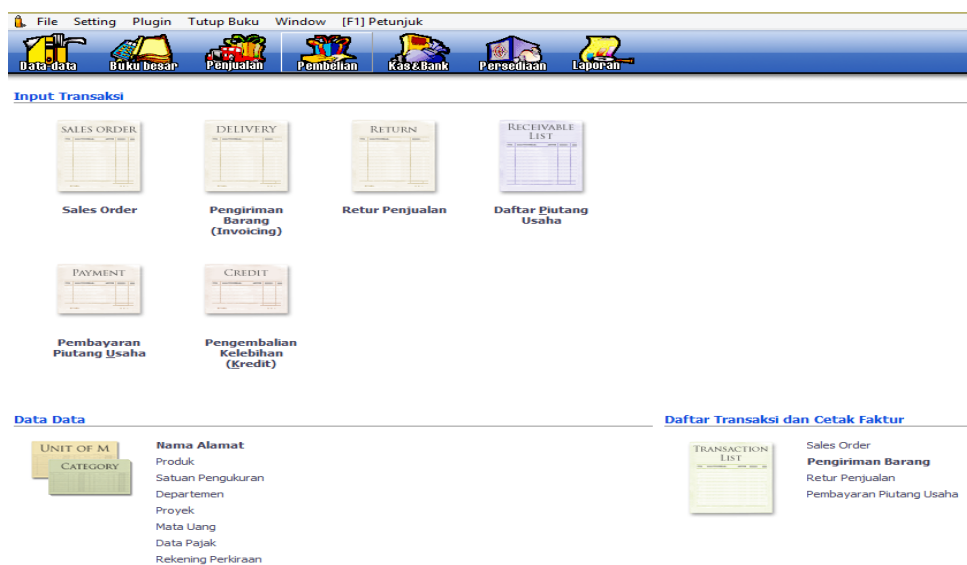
File Setting Plugin Tutup Buku Window [F1] Petunjuk

Data data Buku besar Penjualan Pembelian Kas&Bank Persediaan Laporan

Input Transaksi

SALES ORDER
Sales Order

DELIVERY
Pengiriman Barang (Invoicing)

RETURN
Retur Penjualan

RECEIVABLE LIST
Daftar Piutang Usaha

PAYMENT
Pembayaran Piutang Usaha

CREDIT
Pengembalian Kelebihan (Kredit)

Data Data

UNIT OF M
CATEGORY

Nama Alamat
Produk
Satuan Pengukuran
Departemen
Proyek
Mata Uang
Data Pajak
Rekening Perkiraan

Daftar Transaksi dan Cetak Faktur

TRANSACTION LIST

Sales Order
Pengiriman Barang
Retur Penjualan
Pembayaran Piutang Usaha